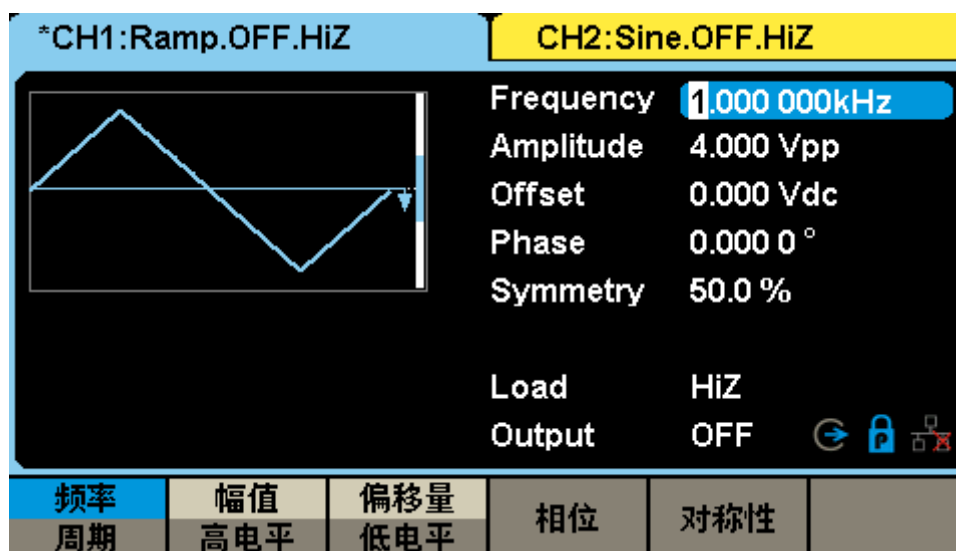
*CH1:Ramp.OFF.HiZ

CH2:Sine.OFF.HiZ

| | |
|---|---|
| Frequency | 1.000 000kHz |
| Amplitude | 4.000 Vpp |
| Offset | 0.000 Vdc |
| Phase | 0.000 0 ° |
| Symmetry | 50.0 % |
| Load | HiZ |
| Output | OFF |

| 频率 / 周期 | 幅值 / 高电平 | 偏移量 / 低电平 | 相位 | 对称性 | |
|---|---|---|---|---|---|